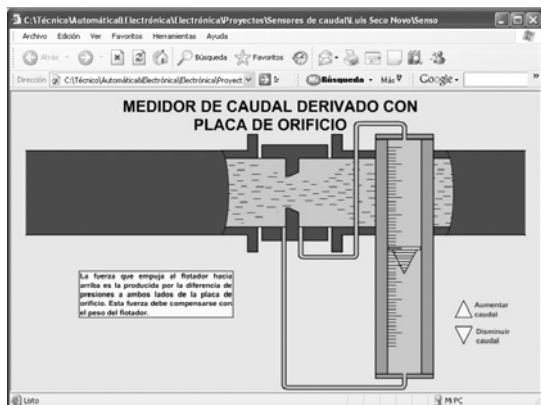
C:\Técnico\Automática\Electrónica\Electrónica\Proyectos\Sensores de caudal\Luis Seco Novo\Senso

Archivo Edición Ver Favoritos Herramientas Ayuda

Atrás Búsqueda Favoritos

Dirección C:\Técnico\Automática\Electrónica\Electrónica\Proyect Ir Búsqueda Más Google

MEDIDOR DE CAUDAL DERIVADO CON PLACA DE ORIFICIO

La fuerza que empuja al flotador hacia arriba es la producida por la diferencia de presiones a ambos lados de la placa de orificio. Esta fuerza debe compensarse con el peso del flotador.

Aumentar caudal

Disminuir caudal

Listo

Mi PC